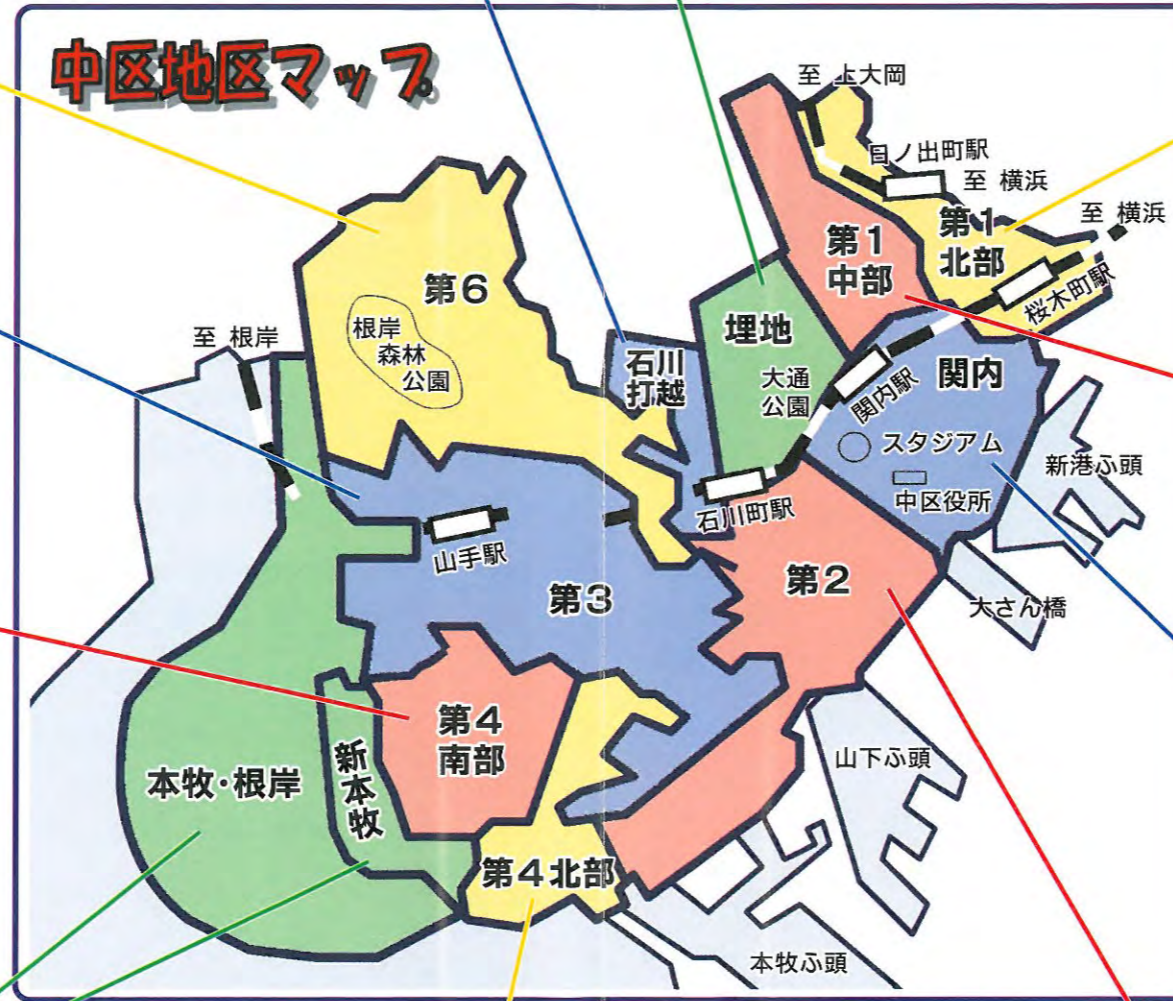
中区地区マップ

至 上大岡
日ノ出町駅
至 横浜
至 横浜
第1北部
第1中部
桜木町駅
埋地
大通公園
関内駅
関内
石川打越
第6
根岸森林公園
至 根岸
スタジアム
中区役所
新港ふ頭
石川町駅
山手駅
第3
第2
大さん橋
第4南部
新本牧
本牧・根岸
山下ふ頭
第4北部
本牧ふ頭